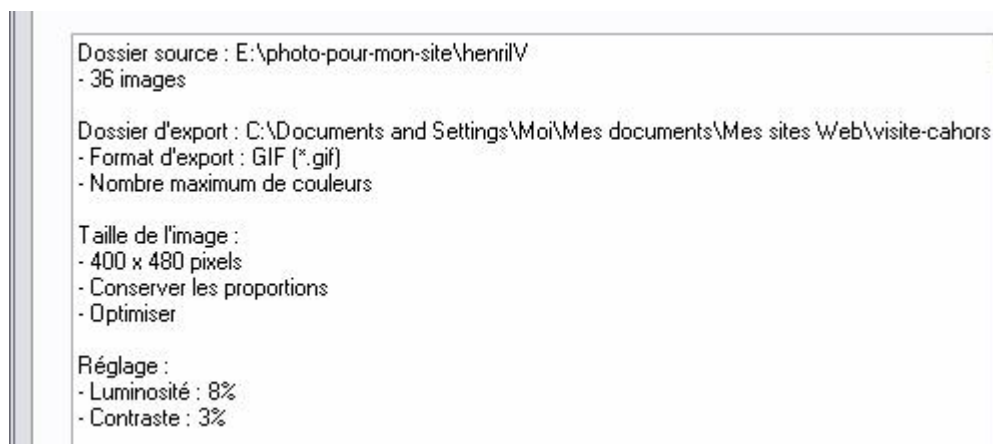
Dossier source : E:\photo-pour-mon-site\henrilV
- 36 images

Dossier d'export : C:\Documents and Settings\Moi\Mes documents\Mes sites Web\visite-cahors
- Format d'export : GIF (*.gif)
- Nombre maximum de couleurs

Taille de l'image :
- 400 x 480 pixels
- Conserver les proportions
- Optimiser

Réglage :
- Luminosité : 8%
- Contraste : 3%